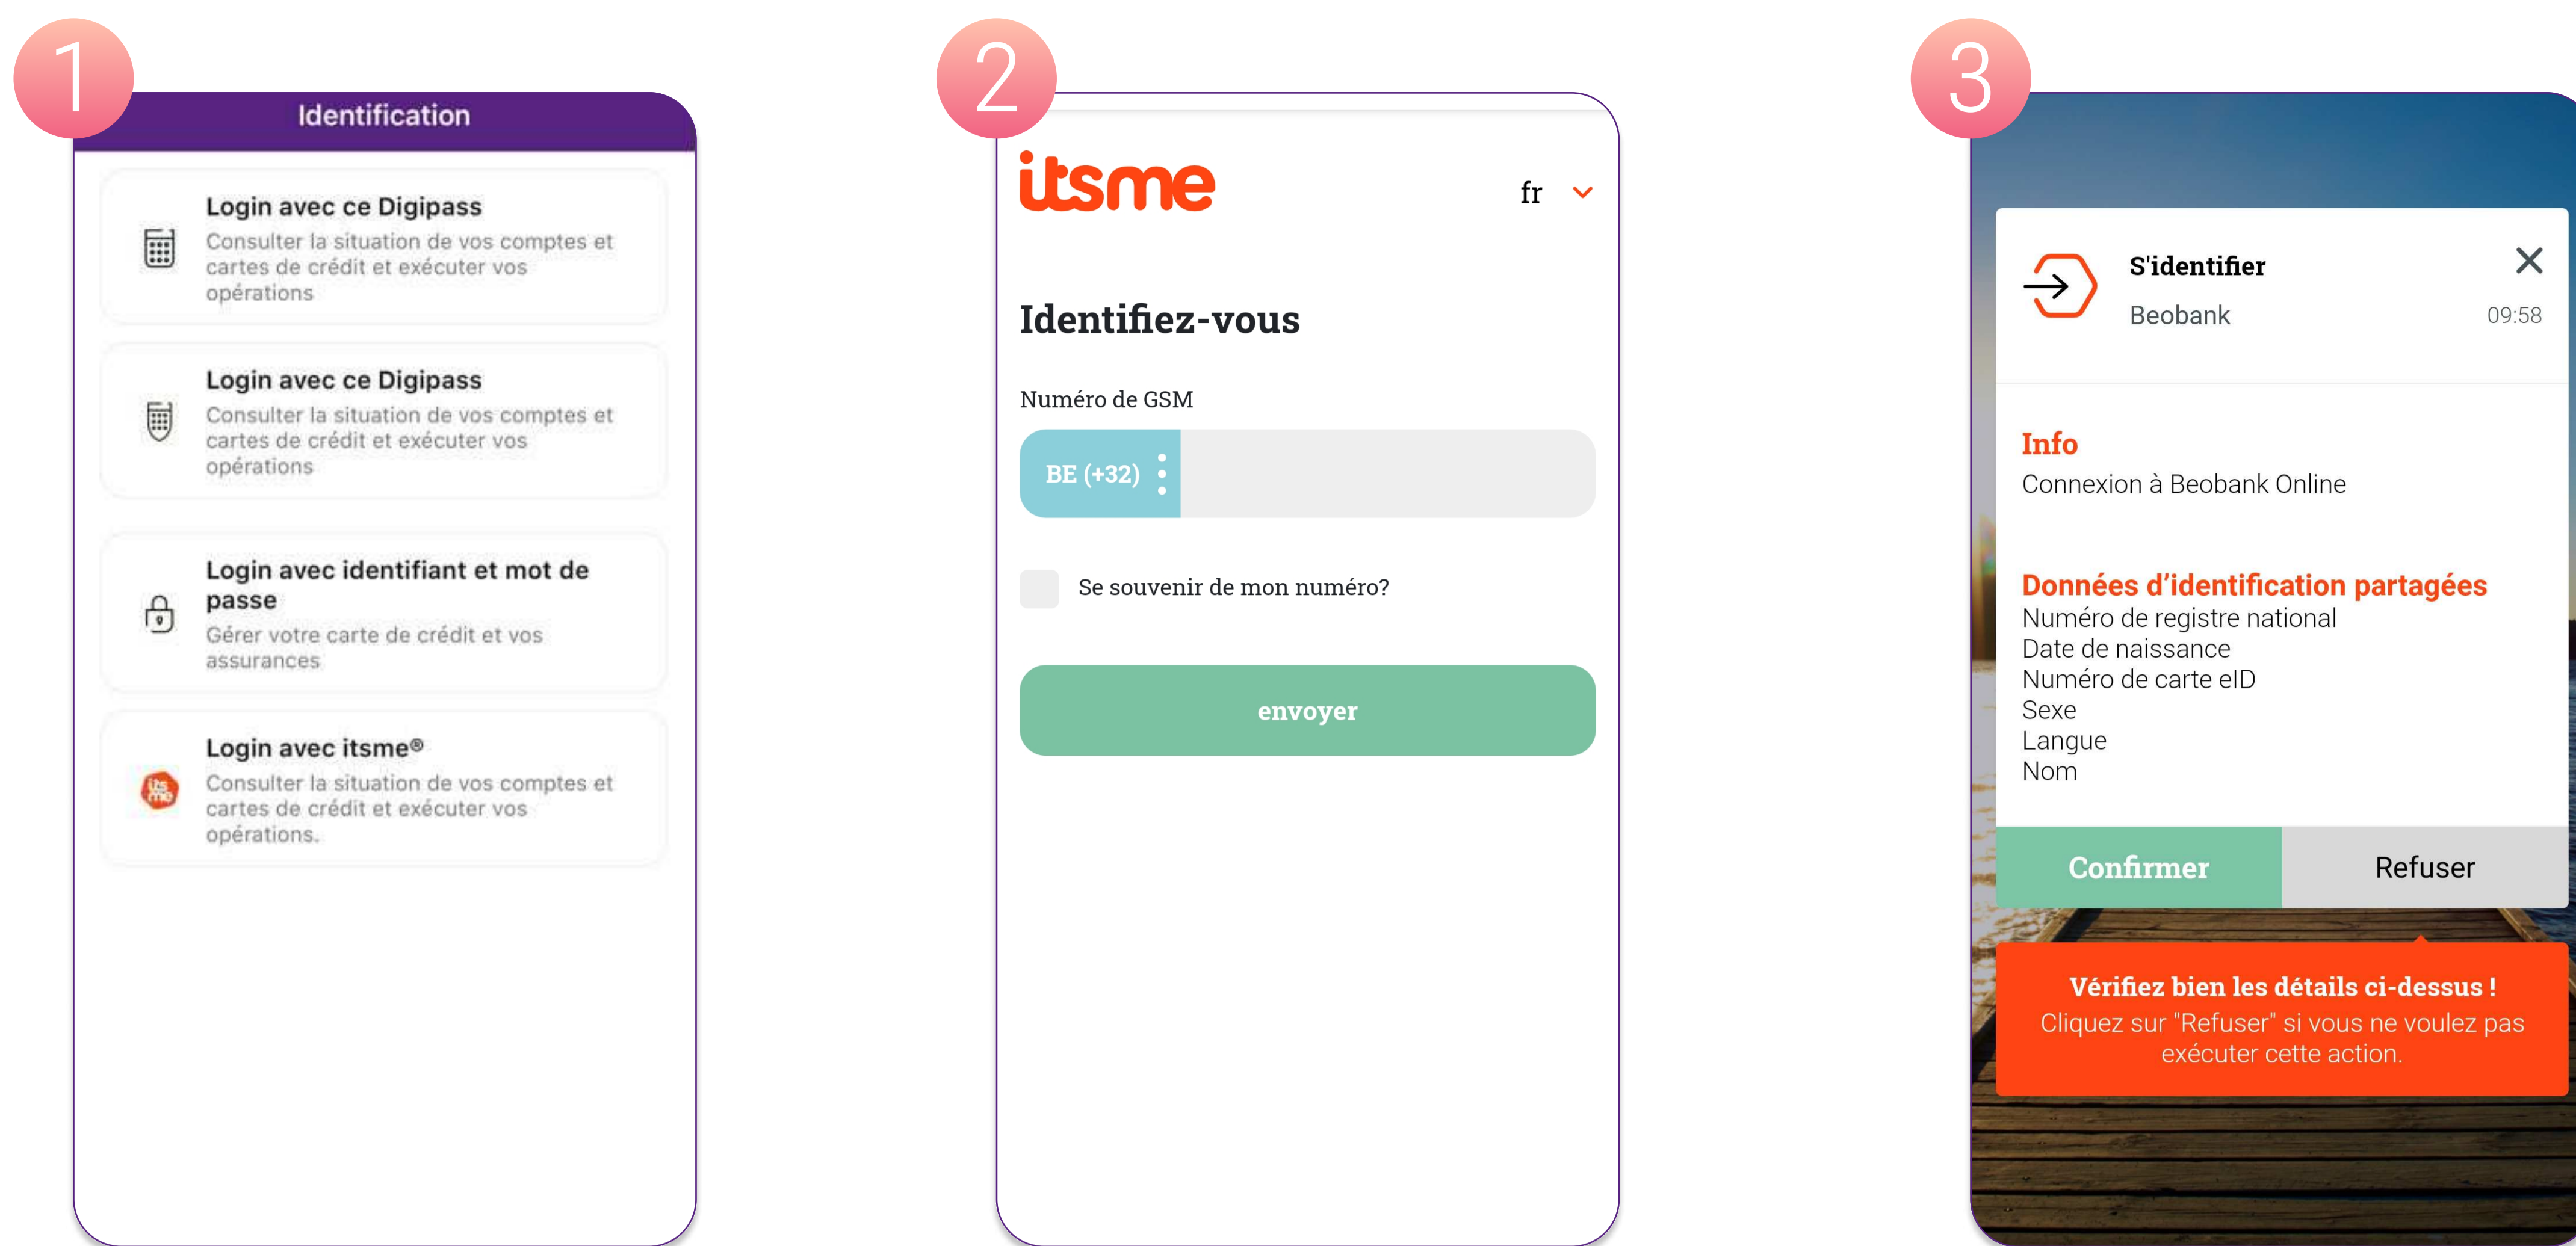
1

Identification

Login avec ce Digipass
Consulter la situation de vos comptes et cartes de crédit et exécuter vos opérations

Login avec ce Digipass
Consulter la situation de vos comptes et cartes de crédit et exécuter vos opérations

Login avec identifiant et mot de passe
Gérer votre carte de crédit et vos assurances

Login avec itsme®
Consulter la situation de vos comptes et cartes de crédit et exécuter vos opérations.

2

itsme

fr

Identifiez-vous

Numéro de GSM

BE (+32)

Se souvenir de mon numéro?

envoyer

3

S'identifier
Beobank
09:58

Info
Connexion à Beobank Online

Données d'identification partagées
Numéro de registre national
Date de naissance
Numéro de carte eID
Sexe
Langue
Nom

Confirmer
Refuser

Vérifiez bien les détails ci-dessus !
Cliquez sur "Refuser" si vous ne voulez pas exécuter cette action.